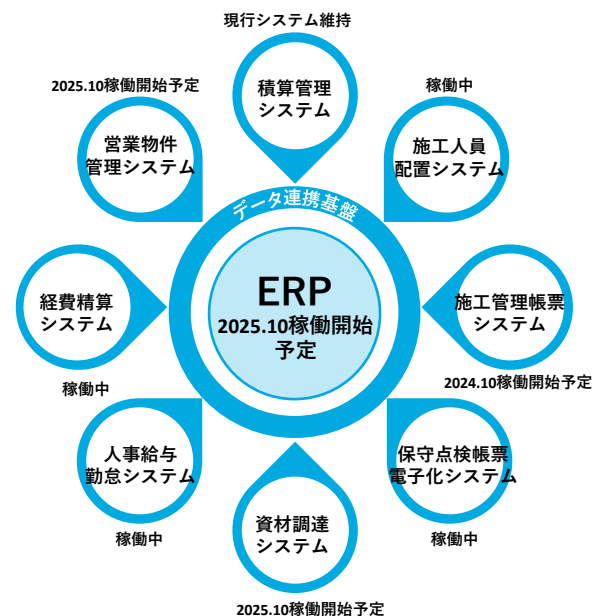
現行システム維持

積算管理システム

2025.10稼働開始予定

営業物件管理システム

稼働中

施工人員配置システム

データ連携基盤

ERP
2025.10稼働開始予定

経費精算システム

施工管理帳票システム

2024.10稼働開始予定

稼働中

人事給与勤怠システム

保守点検帳票電子化システム

稼働中

稼働中

資材調達システム

2025.10稼働開始予定